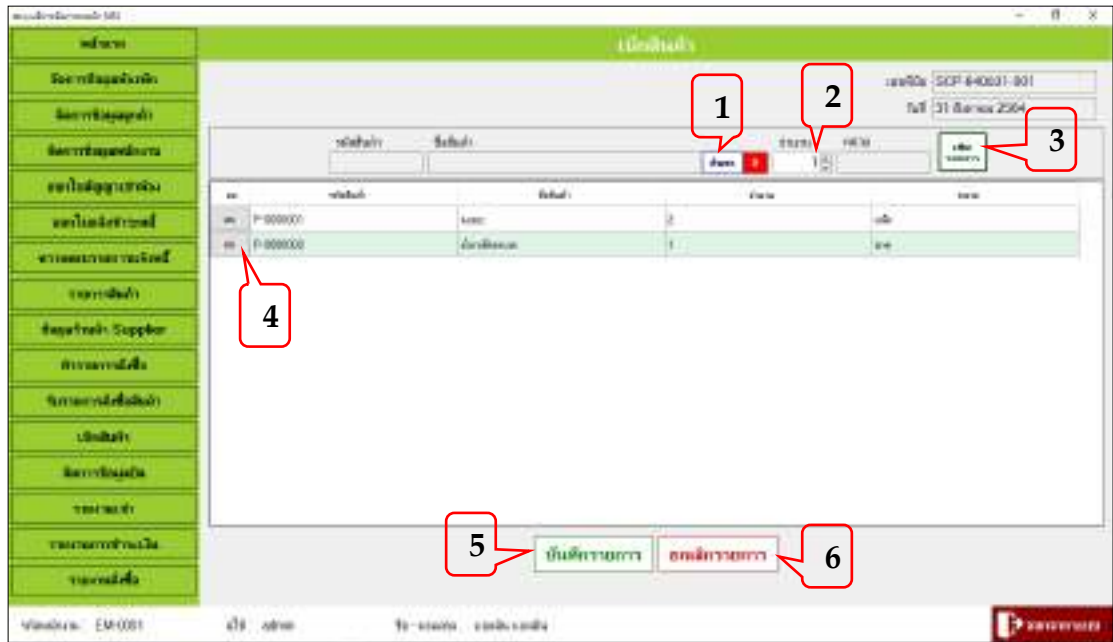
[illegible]

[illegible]
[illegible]
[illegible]
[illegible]
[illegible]
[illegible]
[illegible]
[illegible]
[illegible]
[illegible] Supplier
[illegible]
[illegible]
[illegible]
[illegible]
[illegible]
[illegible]
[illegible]

เบิกสินค้า

เลขที่บิล SCP-640831-001
วันที่ 31 สิงหาคม 2564

1 2 3

รหัสสินค้า ชื่อสินค้า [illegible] จำนวน หน่วย

1 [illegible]

| ลบ | รหัสสินค้า | ชื่อสินค้า | จำนวน | หน่วย |
|---|---|---|---|---|
| ลบ | P-0000001 | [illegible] | 2 | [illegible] |
| ลบ | P-0000002 | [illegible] | 1 | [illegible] |

4

5 บันทึกรายการ ยกเลิกรายการ 6

รหัสพนักงาน : EM-0001 ชื่อ : admin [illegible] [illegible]

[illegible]